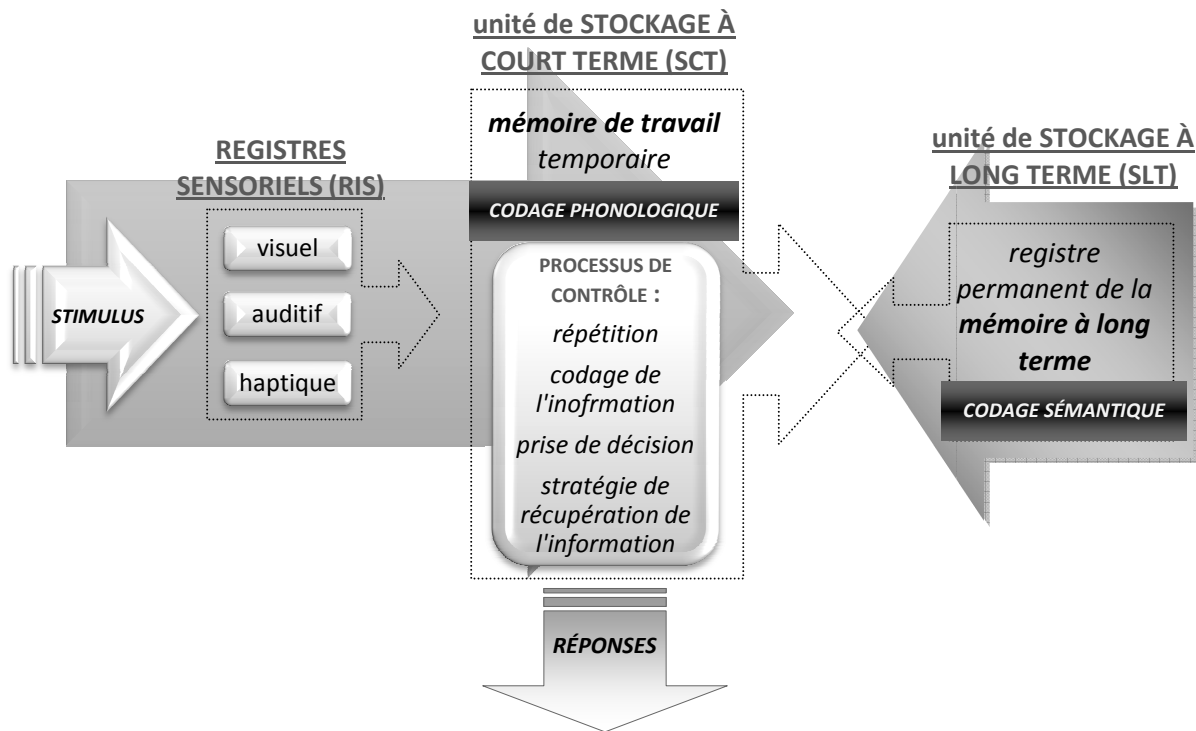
unité de STOCKAGE À COURT TERME (SCT)

REGISTRES SENSORIELS (RIS)

STIMULUS

visuel

auditif

haptique

mémoire de travail temporaire

CODAGE PHONOLOGIQUE

PROCESSUS DE CONTRÔLE :

répétition

codage de l'inofrmation

prise de décision

stratégie de récupération de l'information

unité de STOCKAGE À LONG TERME (SLT)

registre permanent de la mémoire à long terme

CODAGE SÉMANTIQUE

RÉPONSES